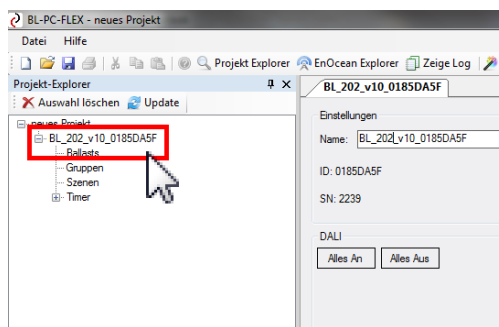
BL-PC-FLEX - neues Projekt

Datei Hilfe

Projekt Explorer EnOcean Explorer Zeige Log

Projekt-Explorer

Auswahl löschen Update

neues Projekt
BL_202_v10_0185DA5F
Ballasts
Gruppen
Szenen
Timer

BL_202_v10_0185DA5F

Einstellungen

Name: BL_202_v10_0185DA5F

ID: 0185DA5F

SN: 2239

DALI

Alles An Alles Aus